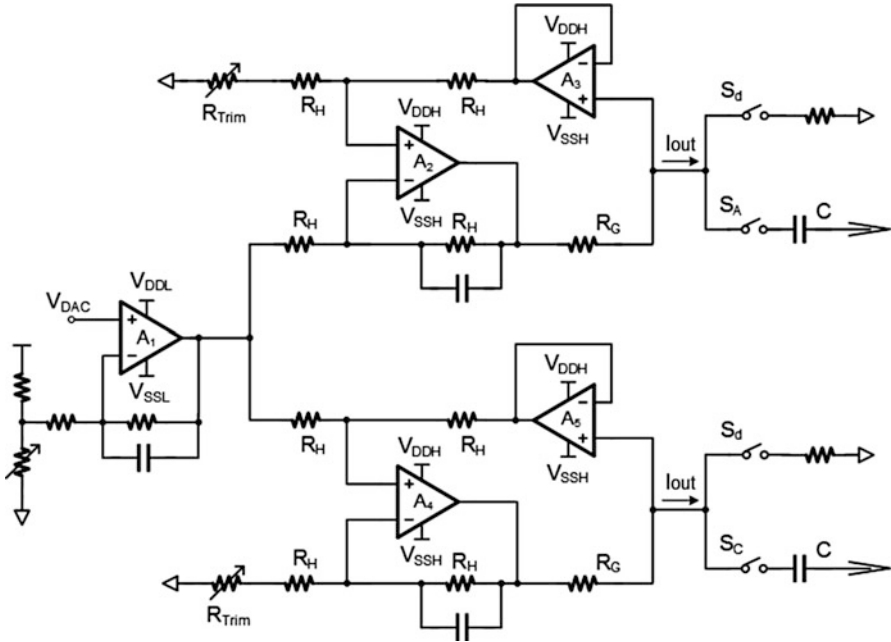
$V_{DDH}$
$A_3$
$R_{Trim}$
$R_H$
$R_H$
$V_{SSH}$
$S_d$
$V_{DDH}$
$A_2$
Iout
$V_{SSH}$
$S_A$
C
$R_H$
$R_H$
$R_G$
$V_{DDL}$
$V_{DAC}$
$A_1$
$V_{SSL}$
$V_{DDH}$
$A_5$
$R_H$
$R_H$
$V_{SSH}$
$S_d$
$V_{DDH}$
$A_4$
Iout
$V_{SSH}$
$S_C$
C
$R_H$
$R_H$
$R_G$
$R_{Trim}$